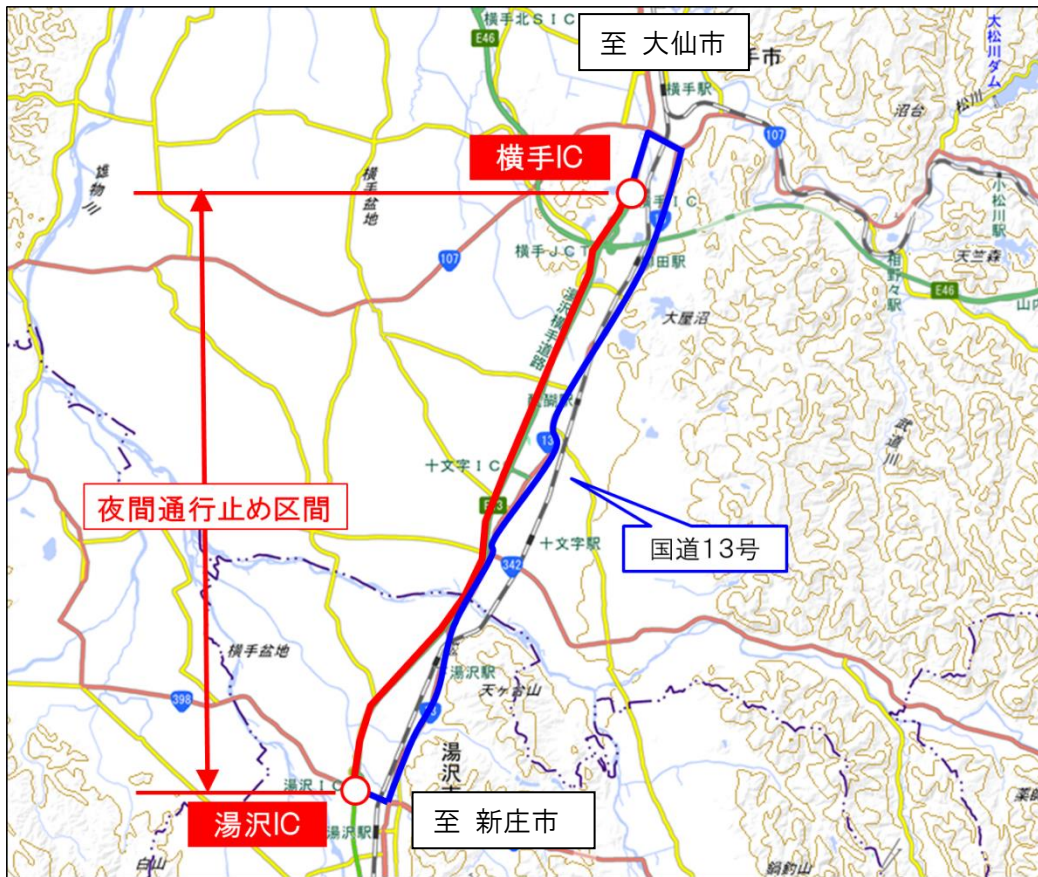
横手北SIC
E46
至 大仙市
手市
大松川ダム
横手駅
沼台
松川
107
横手IC
雄物川
横手盆地
手IC
横手JCT
107
小松川駅
天竺森
柳田駅
相野々駅
E46
山内
湯沢横手道路
大屋沼
醍醐駅
13
武道川
十文字IC
E13
夜間通行止め区間
十文字駅
国道13号
342
横手盆地
湯沢駅
天ヶ台山
398
湯沢
湯沢IC
湯沢駅
至 新庄市
湯沢IC
白山
鍋釣山
薬師